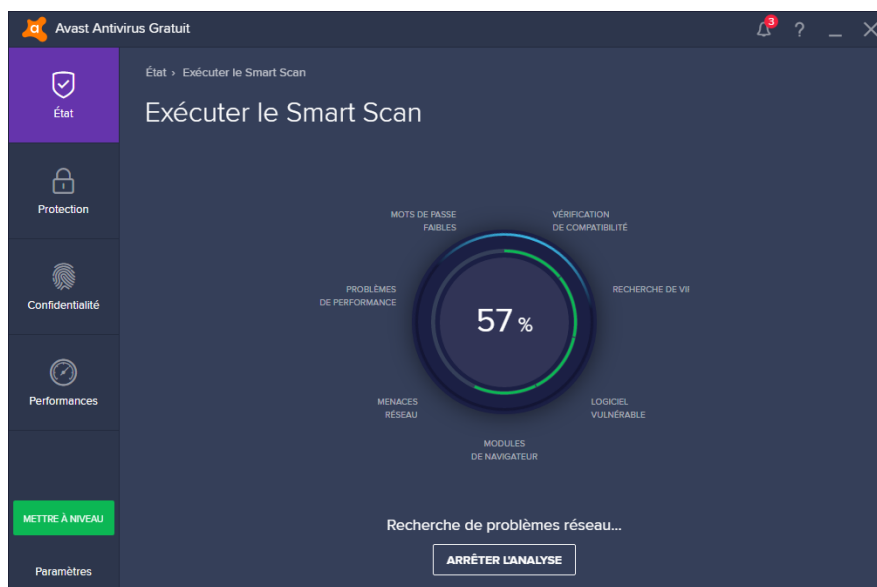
Avast Antivirus Gratuit

3

?

État

Protection

Confidentialité

Performances

METTRE À NIVEAU

Paramètres

État › Exécuter le Smart Scan

Exécuter le Smart Scan

MOTS DE PASSE FAIBLES

VÉRIFICATION DE COMPATIBILITÉ

PROBLÈMES DE PERFORMANCE

RECHERCHE DE VII

57 %

MENACES RÉSEAU

LOGICIEL VULNÉRABLE

MODULES DE NAVIGATEUR

Recherche de problèmes réseau...

ARRÊTER L'ANALYSE